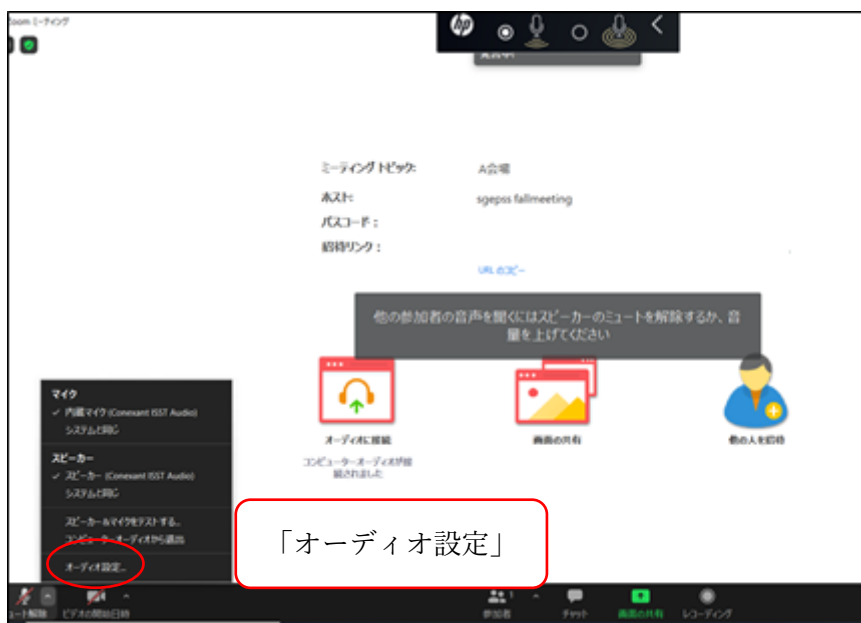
Zoom ミーティング

ミーティングトピック: A会場
ホスト: sgepss fallmeeting
パスコード:
招待リンク:
URLのコピー

他の参加者の音声を聞くにはスピーカーのミュートを解除するか、音量を上げてください

オーディオに接続
コンピューターオーディオが接続されました

画面の共有

他の人を招待

マイク
✓ 内蔵マイク (Conexant ISST Audio)
システムと同じ

スピーカー
✓ スピーカー (Conexant ISST Audio)
システムと同じ

スピーカー&マイクをテストする...
コンピューターオーディオから退出

オーディオ設定...

「オーディオ設定」

ミュート解除
ビデオの開始日時
参加者
チャット
画面の共有
レコーディング